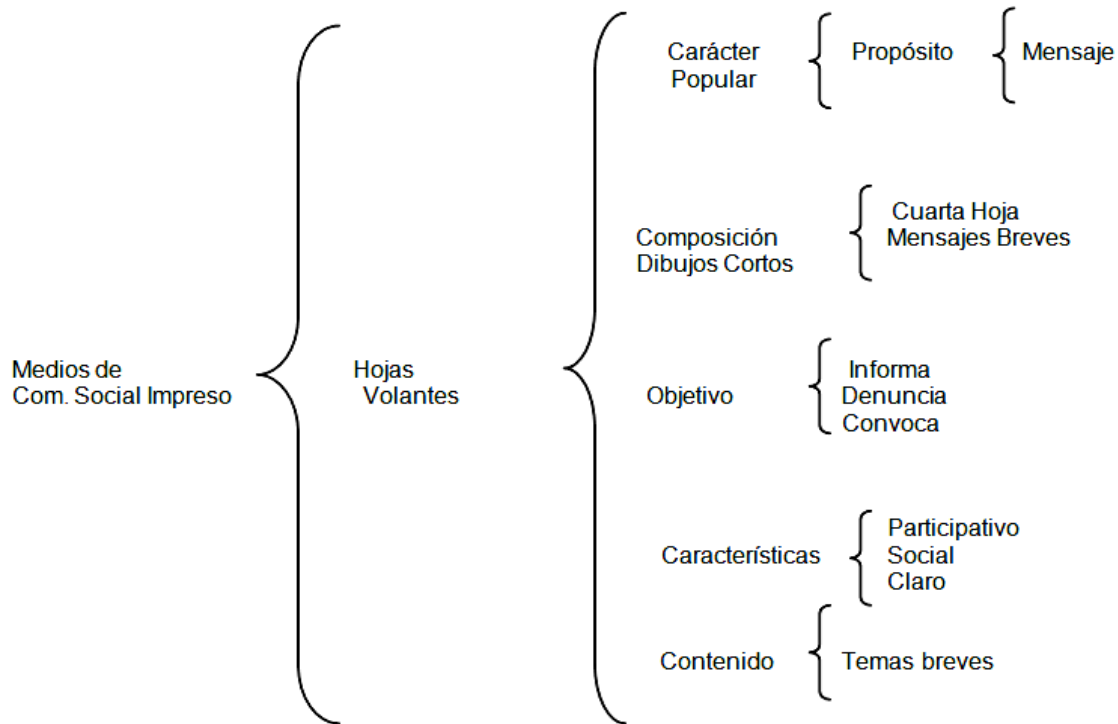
Medios de
Com. Social Impreso

Hojas
Volantes

Carácter
Popular

Propósito

Mensaje

Composición
Dibujos Cortos

Cuarta Hoja
Mensajes Breves

Objetivo

Informa
Denuncia
Convoca

Características

Participativo
Social
Claro

Contenido

Temas breves